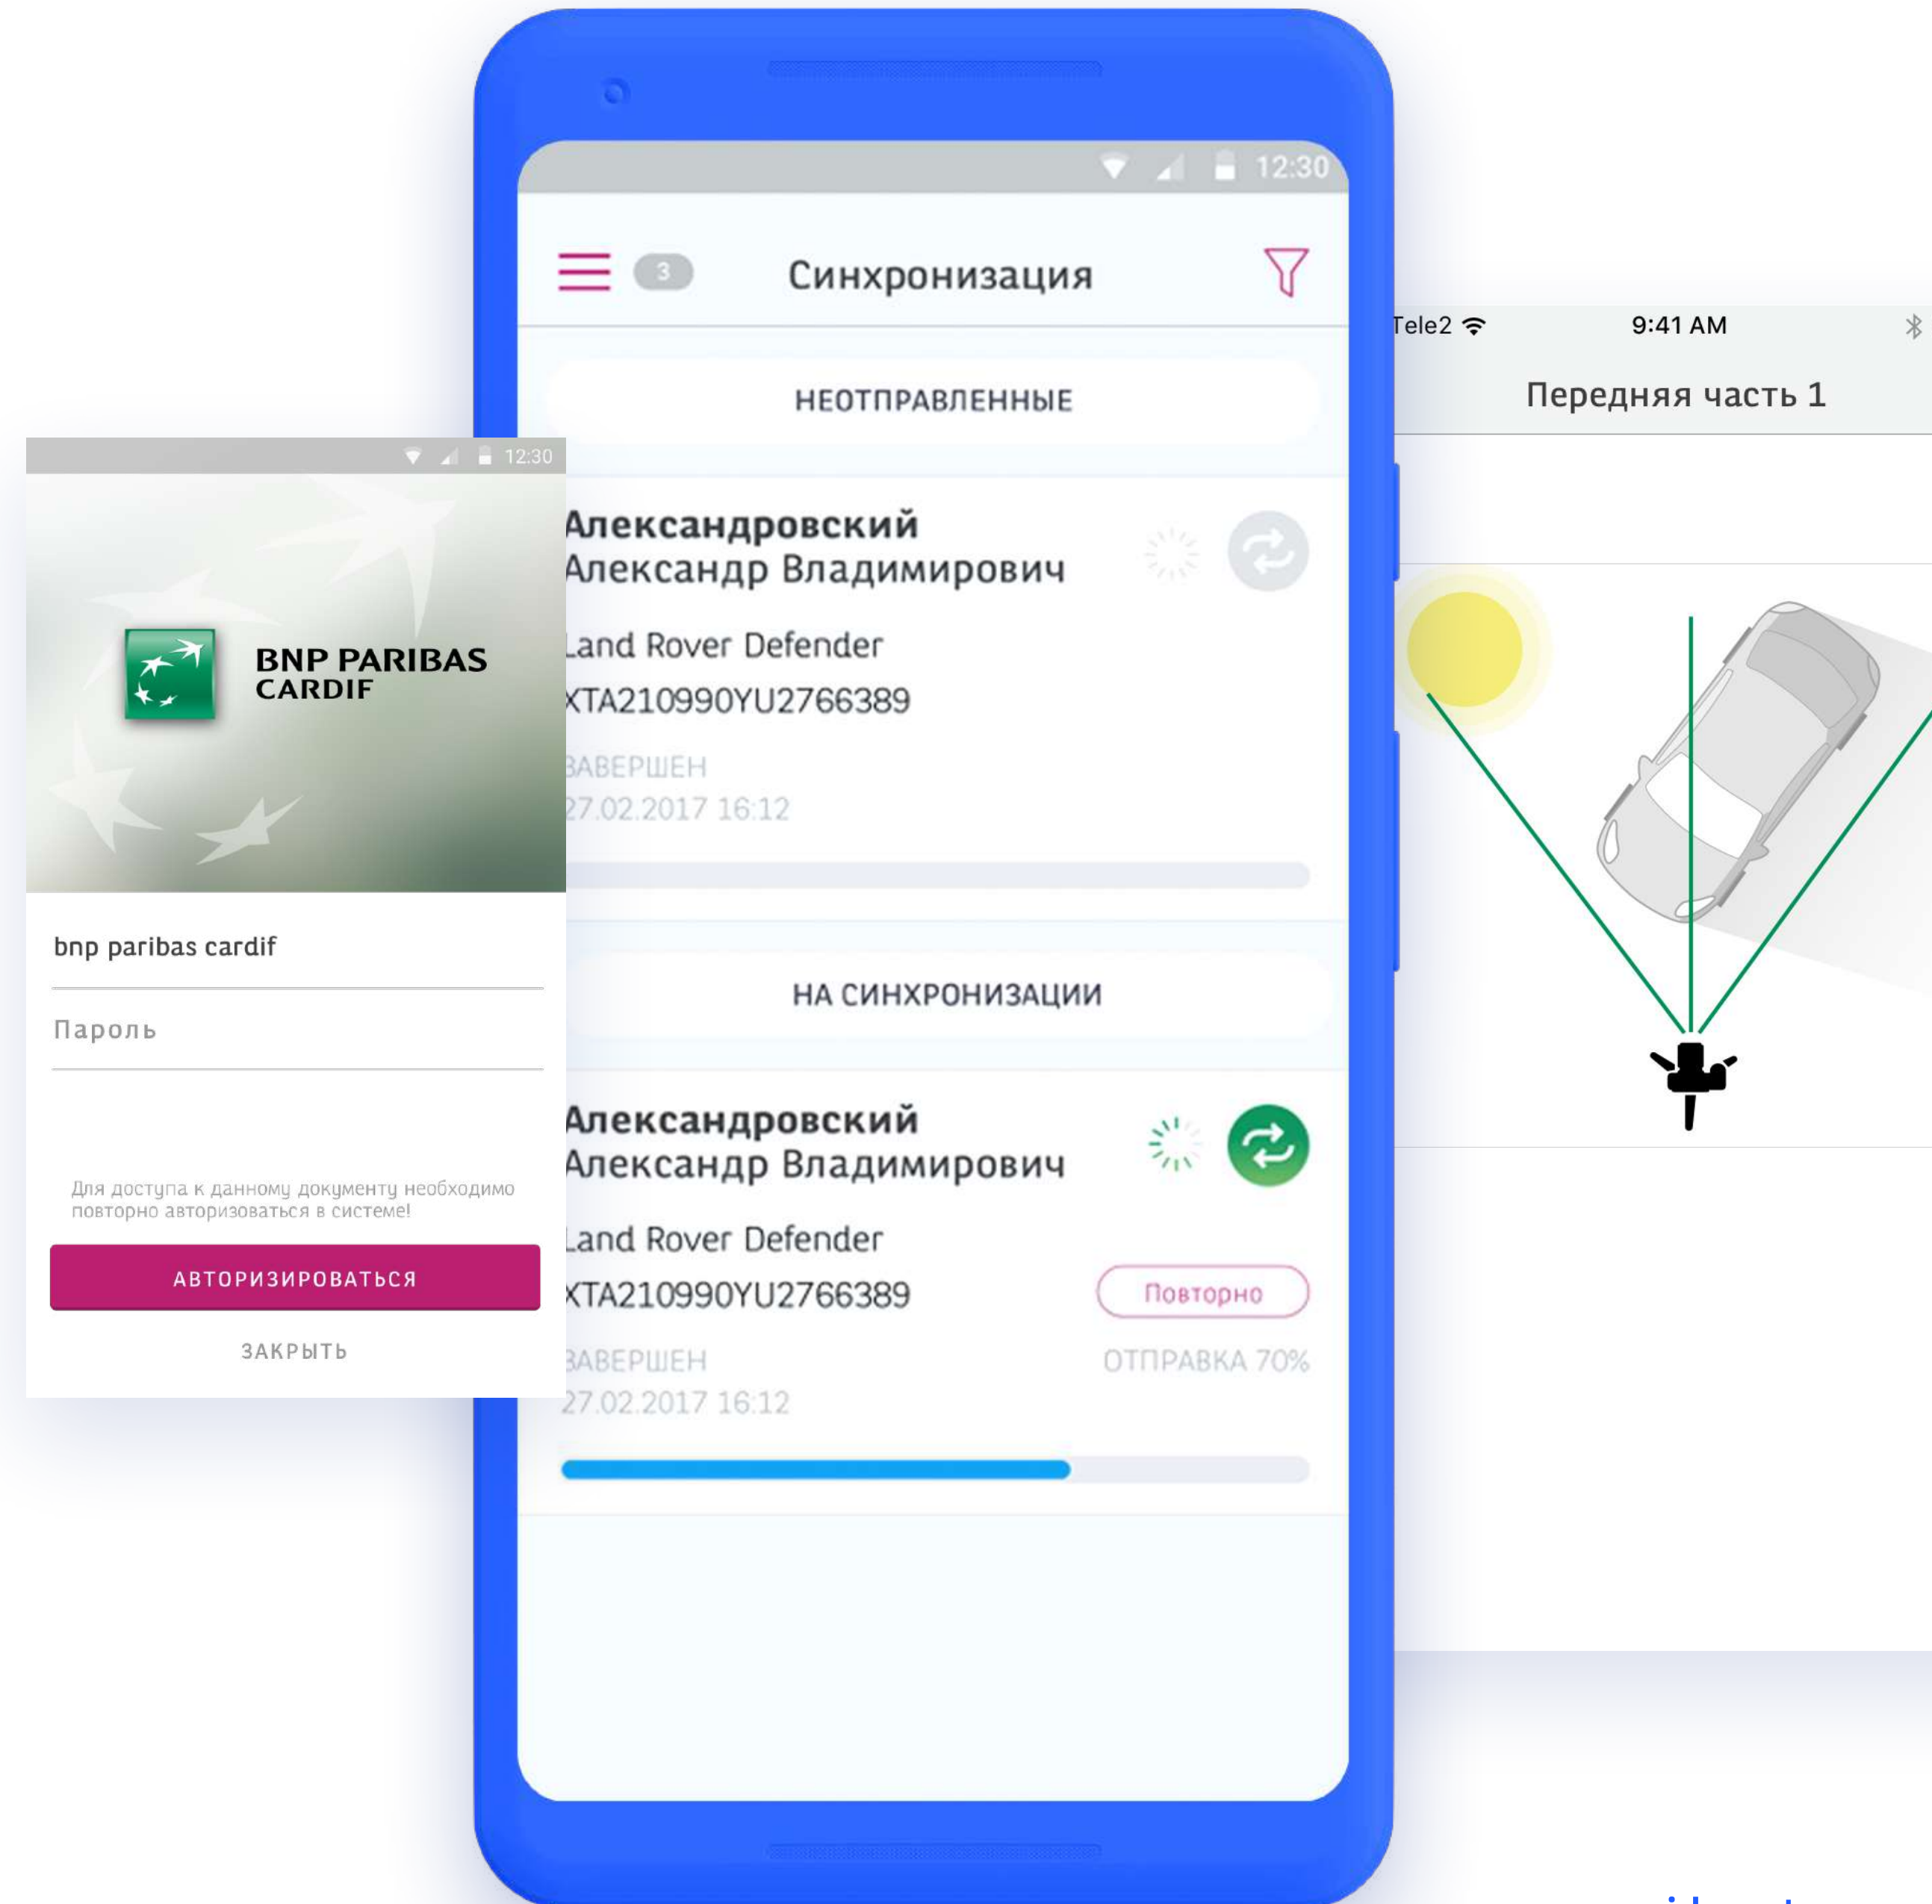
12:30

BNP PARIBAS CARDIF

bnp paribas cardif

Пароль

Для доступа к данному документу необходимо повторно авторизоваться в системе!

АВТОРИЗИРОВАТЬСЯ

ЗАКРЫТЬ

12:30

3

Синхронизация

НЕОТПРАВЛЕННЫЕ

Александровский Александр Владимирович

Land Rover Defender

XTA210990YU2766389

ЗАВЕРШЕН

27.02.2017 16:12

НА СИНХРОНИЗАЦИИ

Александровский Александр Владимирович

Land Rover Defender

XTA210990YU2766389

Повторно

ЗАВЕРШЕН

ОТПРАВКА 70%

27.02.2017 16:12

Tele2

9:41 AM

Передняя часть 1